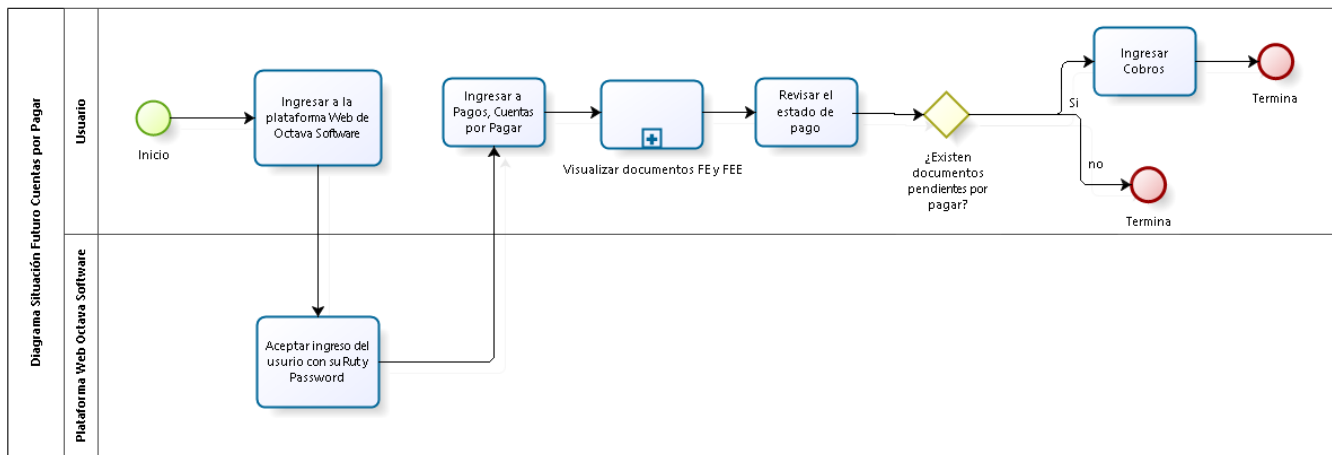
Diagrama Situación Futuro Cuentas por Pagar

Usuario

Plataforma Web Octava Software

Inicio

Ingresar a la plataforma Web de Octava Software

Aceptar ingreso del usurio con su Rut y Password

Ingresar a Pagos, Cuentas por Pagar

Visualizar documentos FE y FEE

Revisar el estado de pago

¿Existen documentos pendientes por pagar?

Si

Ingresar Cobros

Termina

no

Termina